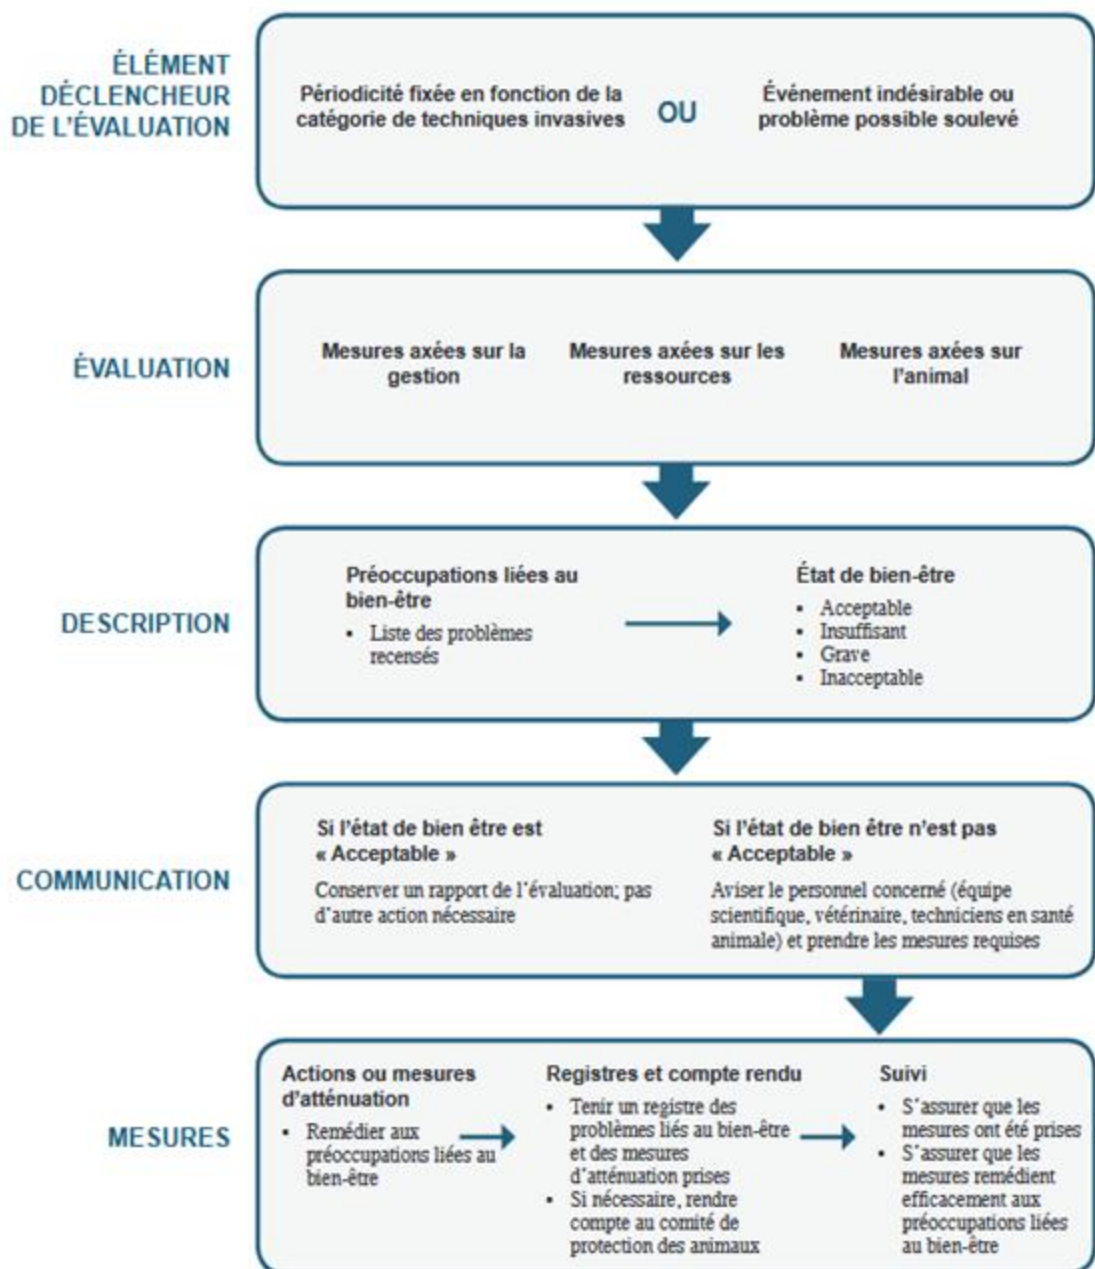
ÉLÉMENT DÉCLENCHEUR DE L'ÉVALUATION

Périodicité fixée en fonction de la catégorie de techniques invasives

OU

Événement indésirable ou problème possible soulevé

ÉVALUATION

Mesures axées sur la gestion

Mesures axées sur les ressources

Mesures axées sur l'animal

DESCRIPTION

Préoccupations liées au bien-être
- Liste des problèmes recensés

État de bien-être
- Acceptable
- Insuffisant
- Grave
- Inacceptable

COMMUNICATION

Si l'état de bien être est « Acceptable »

Conserver un rapport de l'évaluation; pas d'autre action nécessaire

Si l'état de bien être n'est pas « Acceptable »

Aviser le personnel concerné (équipe scientifique, vétérinaire, techniciens en santé animale) et prendre les mesures requises

MESURES

Actions ou mesures d'atténuation
- Remédier aux préoccupations liées au bien-être

Registres et compte rendu
- Tenir un registre des problèmes liés au bien-être et des mesures d'atténuation prises
- Si nécessaire, rendre compte au comité de protection des animaux

Suivi
- S'assurer que les mesures ont été prises
- S'assurer que les mesures remédient efficacement aux préoccupations liées au bien-être